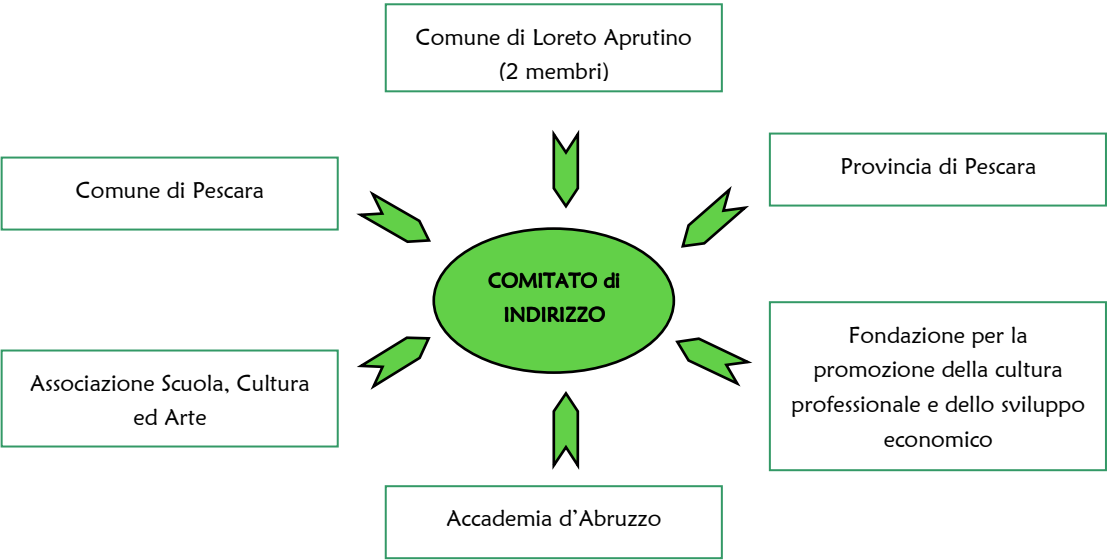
Comune di Loreto Aprutino
(2 membri)

Comune di Pescara

Provincia di Pescara

COMITATO di INDIRIZZO

Associazione Scuola, Cultura ed Arte

Fondazione per la promozione della cultura professionale e dello sviluppo economico

Accademia d'Abruzzo